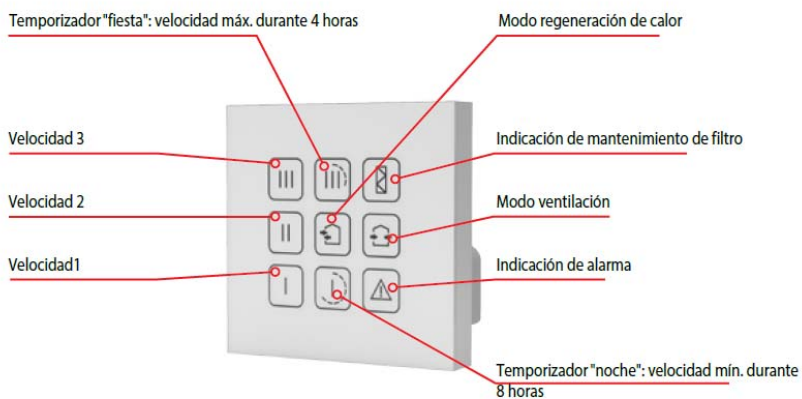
Temporizador "fiesta": velocidad máx. durante 4 horas

Modo regeneración de calor

Velocidad 3

Indicación de mantenimiento de filtro

Velocidad 2

Modo ventilación

Velocidad1

Indicación de alarma

Temporizador "noche": velocidad mín. durante 8 horas